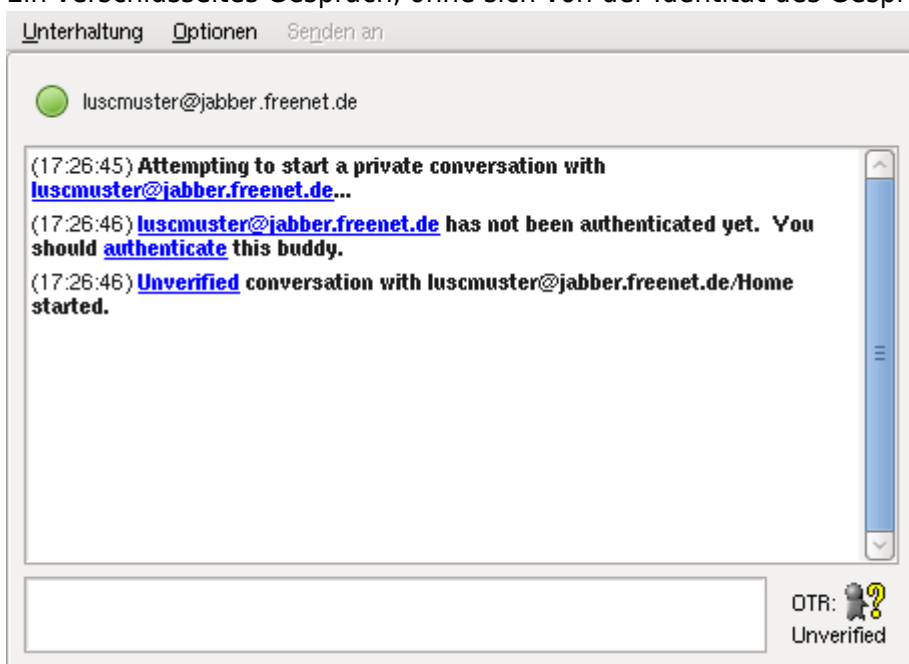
Ein verschlüsseltes Gespräch, ohne sich von der Identität des Gesp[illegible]

Unterhaltung Optionen Senden an

luscmuster@jabber.freenet.de

(17:26:45) Attempting to start a private conversation with luscmuster@jabber.freenet.de...

(17:26:46) luscmuster@jabber.freenet.de has not been authenticated yet. You should authenticate this buddy.

(17:26:46) Unverified conversation with luscmuster@jabber.freenet.de/Home started.

OTR:
Unverified